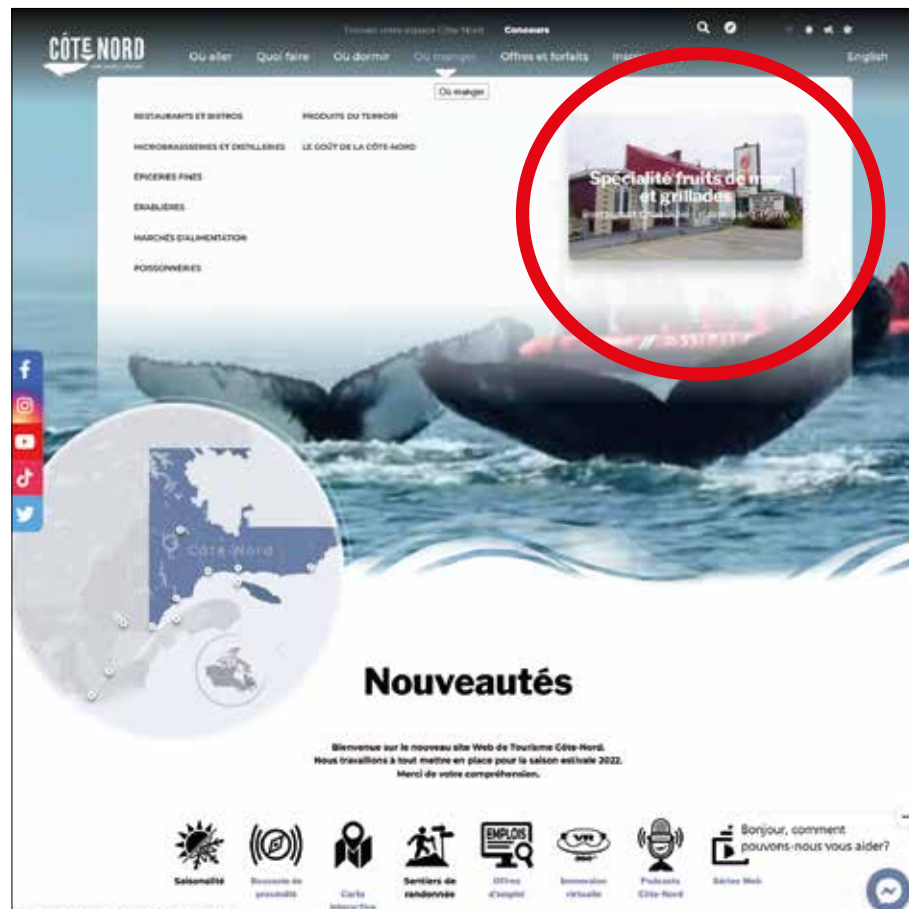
Trouver votre espace Côte-Nord Concours

English

CÔTE NORD

Où aller Quoi faire Où dormir Où manger Offres et forfaits Inspi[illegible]

Où manger

RESTAURANTS ET BISTROS

MICROBRASSERIES ET DISTILLERIES

ÉPICERIES FINES

ÉRABLIÈRES

MARCHÉS D'ALIMENTATION

POISSONNERIES

PRODUITS DU TERROIR

LE GOÛT DE LA CÔTE-NORD

Spécialité fruits de mer et grillades

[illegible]

Côte-Nord

Nouveautés

Bienvenue sur le nouveau site Web de Tourisme Côte-Nord. Nous travaillons à tout mettre en place pour la saison estivale 2022. Merci de votre compréhension.

Saisonnalité

Boussole de proximité

Carte interactive

Sentiers de randonnée

EMPLOIS

Offres d'emploi

VR

Immersion virtuelle

Podcasts Côte-Nord

Séries Web

Bonjour, comment pouvons-nous vous aider?